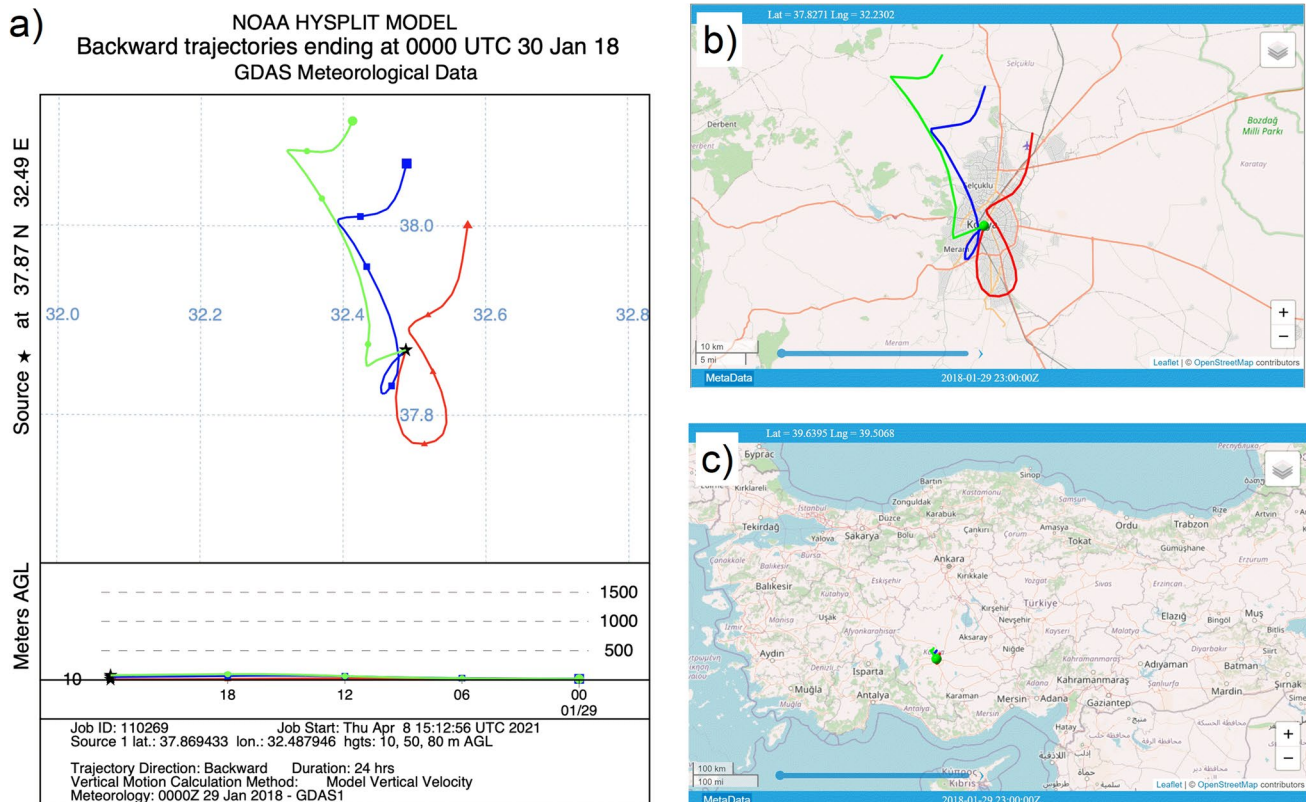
a)

NOAA HYSPLIT MODEL
Backward trajectories ending at 0000 UTC 30 Jan 18
GDAS Meteorological Data

Source ★ at 37.87 N 32.49 E

38.0
32.0 32.2 32.4 32.6 32.8
37.8

Meters AGL
1500
1000
500
10
18 12 06 00
01/29

Job ID: 110269 Job Start: Thu Apr 8 15:12:56 UTC 2021
Source 1 lat.: 37.869433 lon.: 32.487946 hgts: 10, 50, 80 m AGL

Trajectory Direction: Backward Duration: 24 hrs
Vertical Motion Calculation Method: Model Vertical Velocity
Meteorology: 0000Z 29 Jan 2018 - GDAS1

b)
Lat = 37.8271 Lng = 32.2302
Selçuklu
Derbent
Bozdağ Milli Parkı
Karatay
Selçuklu
Konya
Meram
Meram
10 km
5 mi
+
−
Leaflet | © OpenStreetMap contributors
MetaData
2018-01-29 23:00:00Z

c)
Lat = 39.6395 Lng = 39.5068
Бургас
Kırklareli
Bartın
Sinop
Zonguldak
Kastamonu
Samsun
İstanbul
Karabük
Tekirdağ
Düzce
Rize
Artvin
Sakarya
Bolu
Çankırı
Amasya
Ordu
Trabzon
Yalova
Çorum
Tokat
Bursa
Gümüşhane
Çanakkale
Ankara
Erzurum
Balıkesir
Eskişehir
Kırıkkale
Yozgat
Sivas
Erzincan
Kütahya
Kırşehir
Türkiye
Manisa
Uşak
Nevşehir
Elazığ
Muş
İzmir
Afyonkarahisar
Kayseri
Malatya
Bingöl
Bitlis
Aksaray
Diyarbakır
Niğde
Kahramanmaraş
Adıyaman
Batman
Siirt
Aydın
Denizli
Isparta
Konya
Adana
Kahramanmaraş
Şanlıurfa
Mardin
Şırnak
Muğla
Antalya
Karaman
Mersin
Adana
Gaziantep
Hatay
Κύπρος
Kıbrıs
100 km
100 mi
+
−
Leaflet | © OpenStreetMap contributors
MetaData
2018-01-29 23:00:00Z